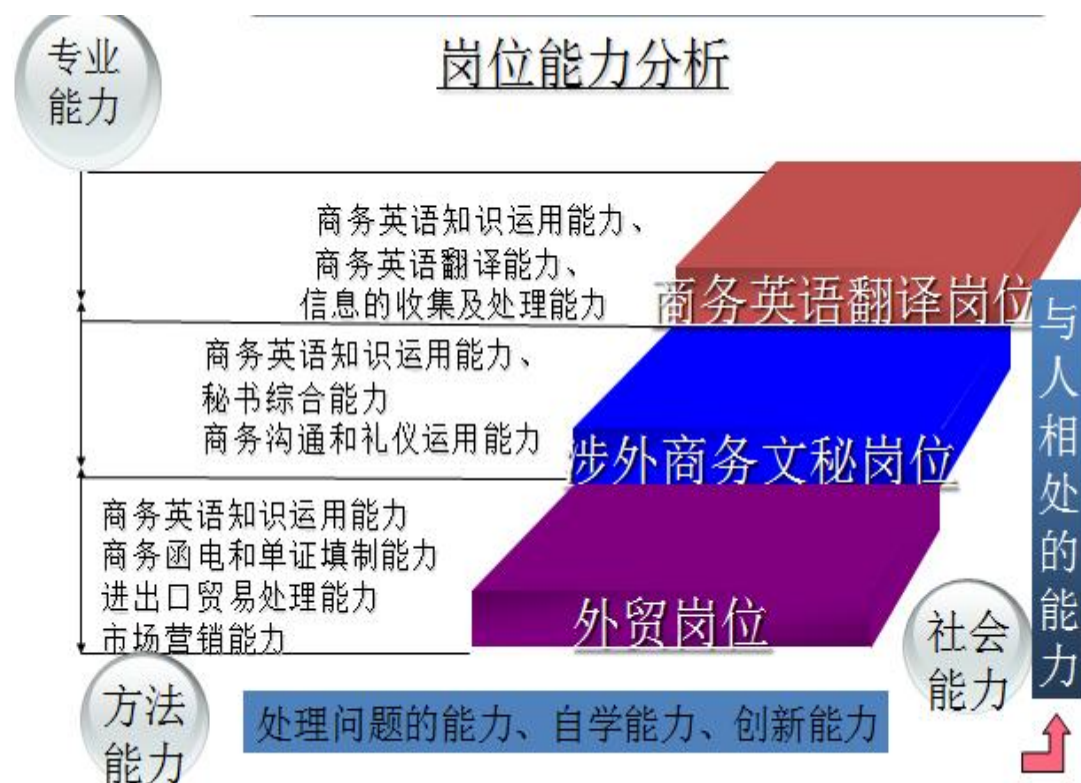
专业能力

岗位能力分析

商务英语知识运用能力、
商务英语翻译能力、
信息的收集及处理能力

商务英语翻译岗位

商务英语知识运用能力、
秘书综合能力
商务沟通和礼仪运用能力

涉外商务文秘岗位

商务英语知识运用能力
商务函电和单证填制能力
进出口贸易处理能力
市场营销能力

外贸岗位

与人相处的能力

社会能力

方法能力

处理问题的能力、自学能力、创新能力